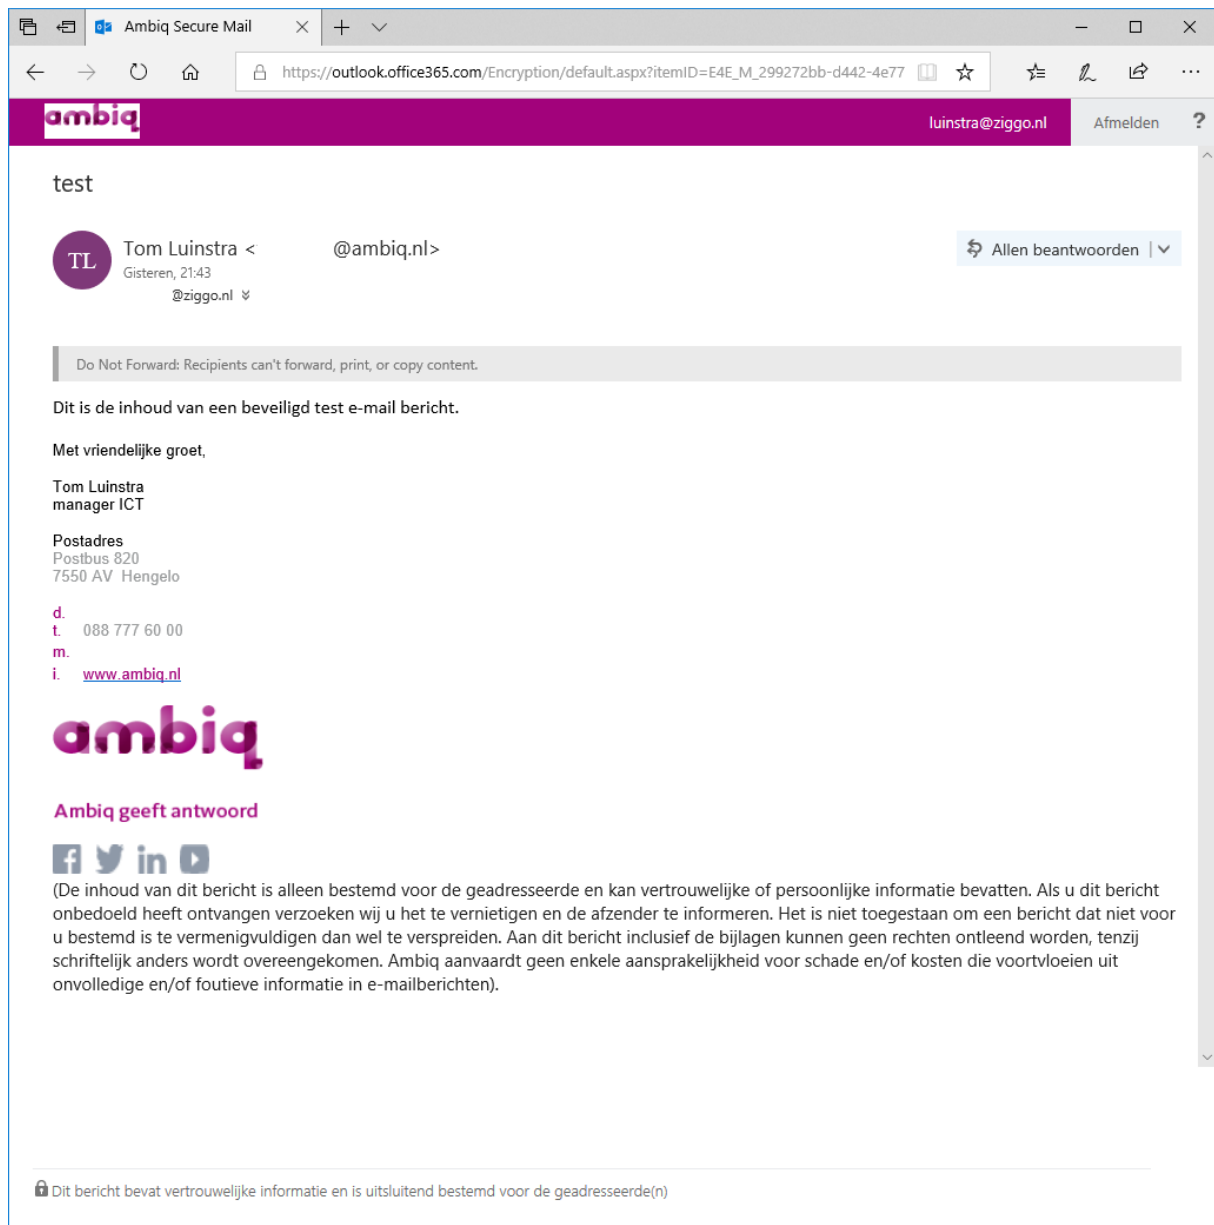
Ambiq Secure Mail

https://outlook.office365.com/Encryption/default.aspx?itemID=E4E_M_299272bb-d442-4e77

ambiq

luinstra@ziggo.nl

Afmelden

?

test

TL

Tom Luinstra < @ambiq.nl>

Gisteren, 21:43

@ziggo.nl

Allen beantwoorden

Do Not Forward: Recipients can't forward, print, or copy content.

Dit is de inhoud van een beveiligd test e-mail bericht.

Met vriendelijke groet,

Tom Luinstra
manager ICT

Postadres
Postbus 820
7550 AV Hengelo

d.
t. 088 777 60 00
m.
i. www.ambiq.nl

ambiq

Ambiq geeft antwoord

(De inhoud van dit bericht is alleen bestemd voor de geadresseerde en kan vertrouwelijke of persoonlijke informatie bevatten. Als u dit bericht onbedoeld heeft ontvangen verzoeken wij u het te vernietigen en de afzender te informeren. Het is niet toegestaan om een bericht dat niet voor u bestemd is te vermenigvuldigen dan wel te verspreiden. Aan dit bericht inclusief de bijlagen kunnen geen rechten ontleend worden, tenzij schriftelijk anders wordt overeengekomen. Ambiq aanvaardt geen enkele aansprakelijkheid voor schade en/of kosten die voortvloeien uit onvolledige en/of foutieve informatie in e-mailberichten).

Dit bericht bevat vertrouwelijke informatie en is uitsluitend bestemd voor de geadresseerde(n)